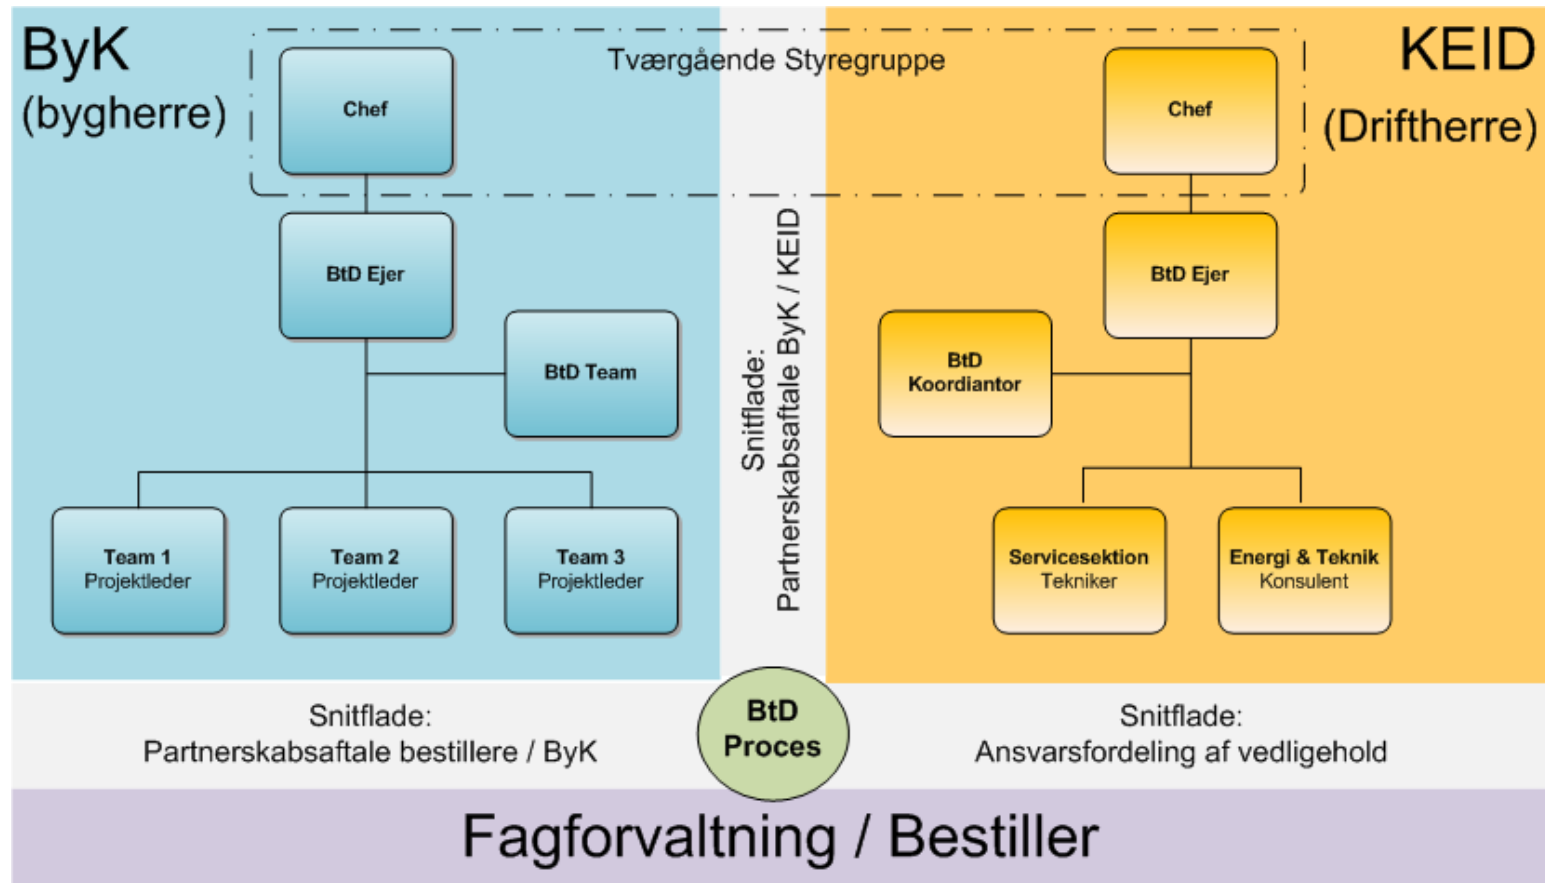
ByK
(bygherre)

Tværgående Styregruppe

KEID
(Driftherre)

Chef

Chef

BtD Ejer

BtD Team

Team 1
Projektleder

Team 2
Projektleder

Team 3
Projektleder

Snitflade:
Partnerskabsaftale ByK / KEID

BtD Ejer

BtD
Koordiantor

Servicesektion
Tekniker

Energi & Teknik
Konsulent

Snitflade:
Partnerskabsaftale bestillere / ByK

BtD
Proces

Snitflade:
Ansvarsfordeling af vedligehold

Fagforvaltning / Bestiller